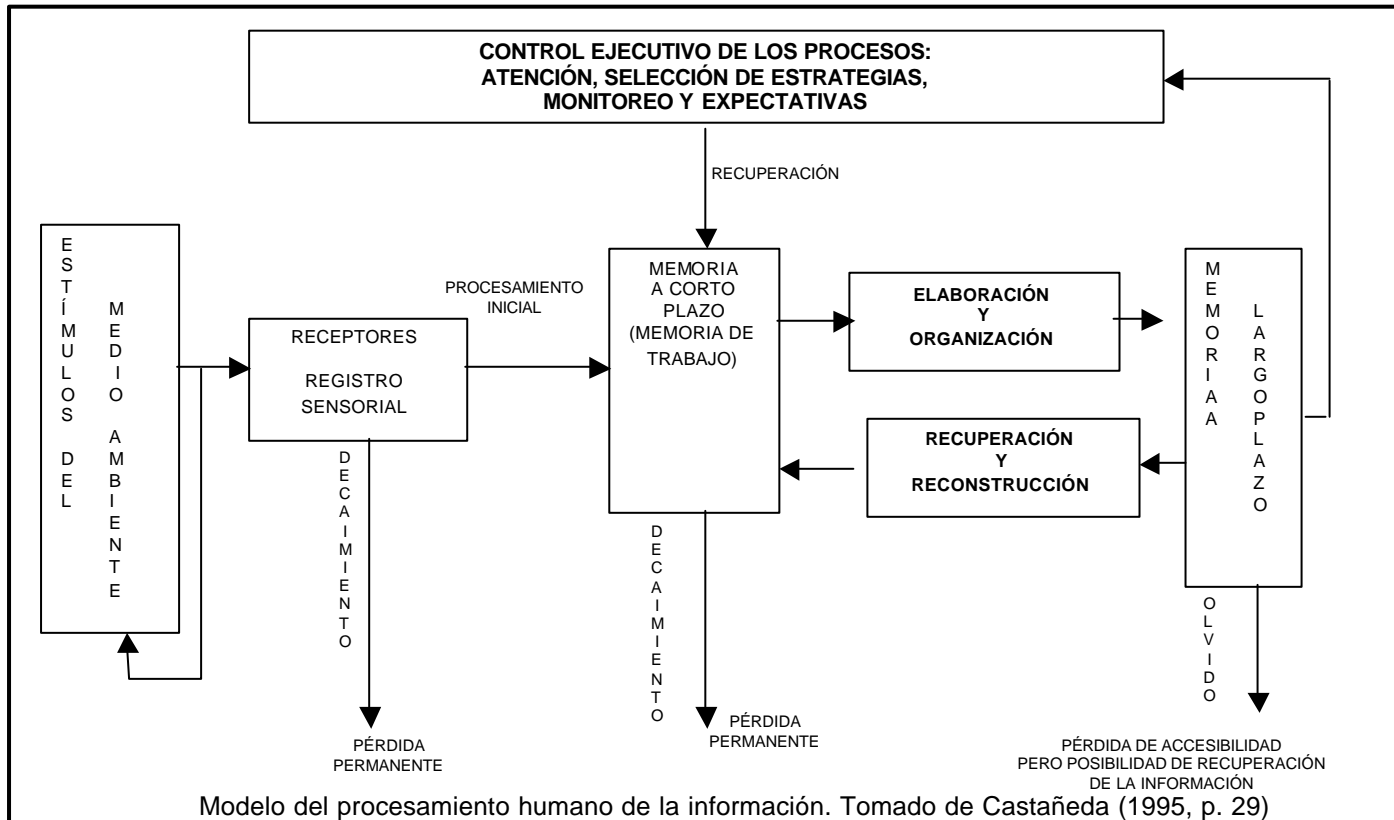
CONTROL EJECUTIVO DE LOS PROCESOS:
ATENCIÓN, SELECCIÓN DE ESTRATEGIAS,
MONITOREO Y EXPECTATIVAS

RECUPERACIÓN

ESTÍMULOS DEL MEDIO AMBIENTE

PROCESAMIENTO INICIAL

RECEPTORES

REGISTRO SENSORIAL

DECAIMIENTO

PÉRDIDA PERMANENTE

MEMORIA A CORTO PLAZO (MEMORIA DE TRABAJO)

DECAIMIENTO

PÉRDIDA PERMANENTE

ELABORACIÓN Y ORGANIZACIÓN

RECUPERACIÓN Y RECONSTRUCCIÓN

MEMORIA LARGO PLAZO

OLVIDO

PÉRDIDA DE ACCESIBILIDAD PERO POSIBILIDAD DE RECUPERACIÓN DE LA INFORMACIÓN

Modelo del procesamiento humano de la información. Tomado de Castañeda (1995, p. 29)